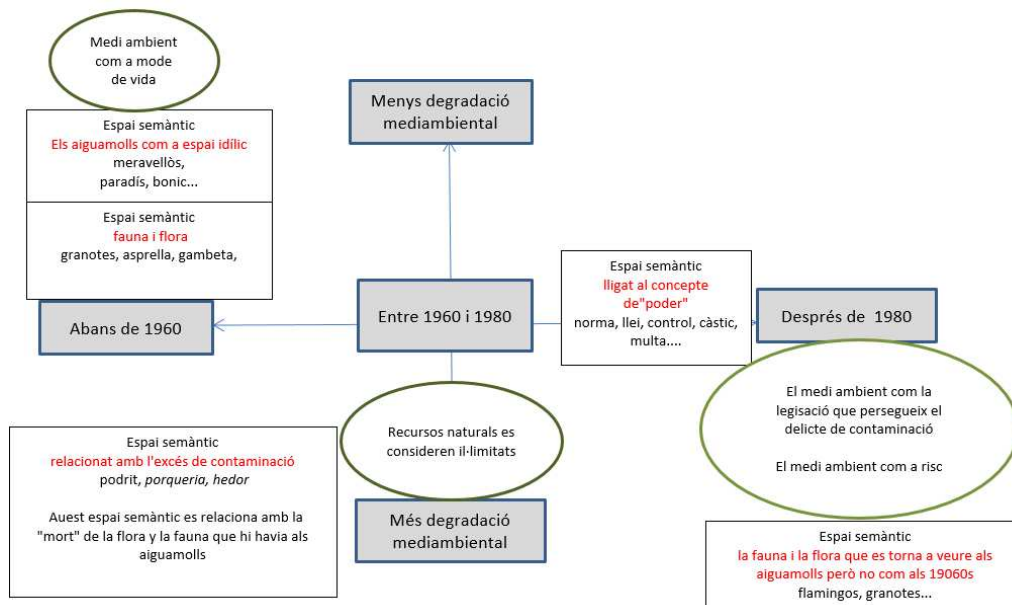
Medi ambient com a mode de vida

Menys degradació mediambiental

Espai semàntic
Els aiguamolls com a espai idílic
meravellòs, paradís, bonic...

Espai semàntic
fauna i flora
granotes, asprella, gambeta,

Abans de 1960

Entre 1960 i 1980

Espai semàntic
lligat al concepte de"poder"
norma, llei, control, càstic, multa....

Després de 1980

El medi ambient com la legisació que persegueix el delicte de contaminació

El medi ambient com a risc

Espai semàntic
relacionat amb l'excés de contaminació
podrit, *porqueria, hedor*

Auest espai semàntic es relaciona amb la "mort" de la flora y la fauna que hi havia als aiguamolls

Recursos naturals es consideren il·limitats

Més degradació mediambiental

Espai semàntic
la fauna i la flora que es torna a veure als aiguamolls però no com als 19060s
flamingos, granotes...